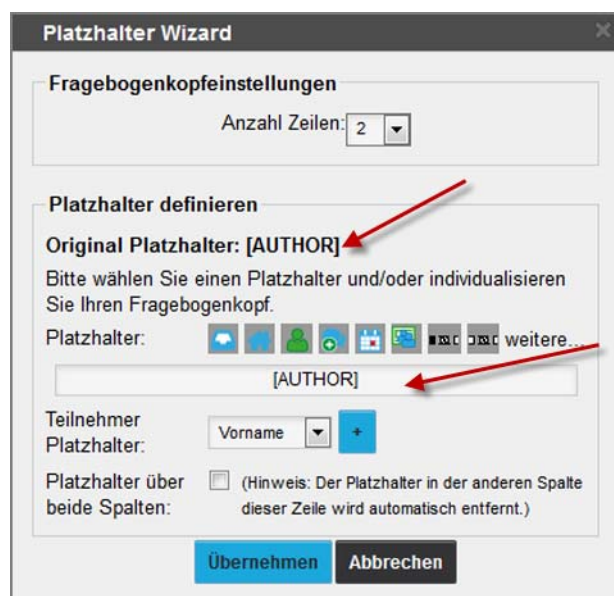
Platzhalter Wizard

Fragebogenkopfeinstellungen

Anzahl Zeilen: 2

Platzhalter definieren

Original Platzhalter: [AUTHOR]

Bitte wählen Sie einen Platzhalter und/oder individualisieren Sie Ihren Fragebogenkopf.

Platzhalter: weitere...

[AUTHOR]

Teilnehmer Platzhalter: Vorname +

Platzhalter über beide Spalten: (Hinweis: Der Platzhalter in der anderen Spalte dieser Zeile wird automatisch entfernt.)

Übernehmen Abbrechen